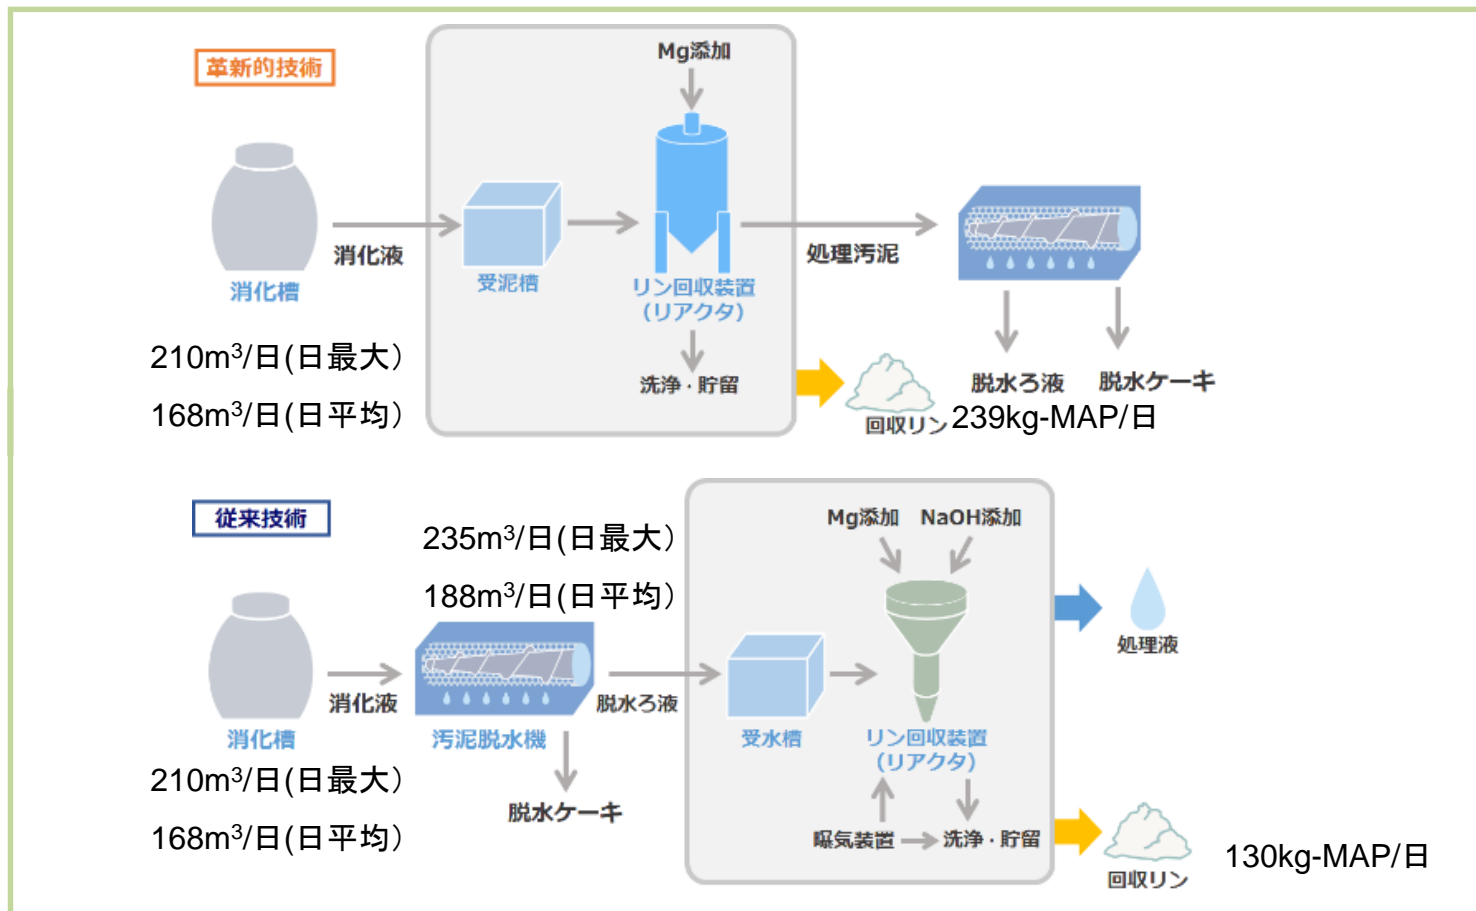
革新的技術

消化槽

消化液

受泥槽

Mg添加

リン回収装置
（リアクタ）

洗浄・貯留

処理汚泥

脱水ろ液

脱水ケーキ

回収リン

210m$^3$/日(日最大)

168m$^3$/日(日平均)

239kg-MAP/日

従来技術

235m$^3$/日(日最大)

188m$^3$/日(日平均)

消化槽

消化液

汚泥脱水機

脱水ケーキ

脱水ろ液

受水槽

Mg添加

NaOH添加

リン回収装置
（リアクタ）

曝気装置

洗浄・貯留

処理液

回収リン

210m$^3$/日(日最大)

168m$^3$/日(日平均)

130kg-MAP/日